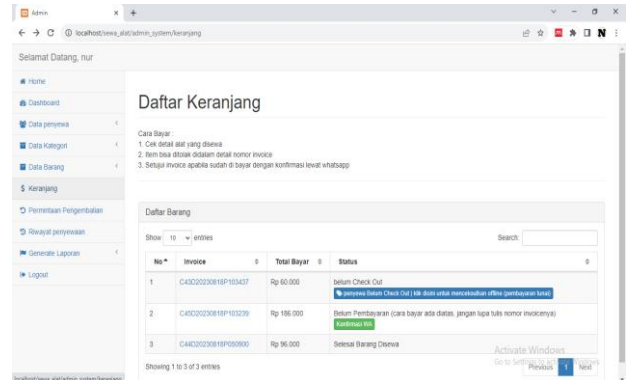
Admin
localhost/sewa_alat/admin_system/keranjang

Selamat Datang, nur

Home
Dashboard
Data penyewa
Data Kategori
Data Barang
$ Keranjang
Permintaan Pengembalian
Riwayat penyewaan
Generate Laporan
Logout

Daftar Keranjang

Cara Bayar :
1. Cek detail alat yang disewa
2. Item bisa ditolak didalam detail nomor invoice
3. Setujui invoice apabila sudah di bayar dengan konfirmasi lewat whatsapp

Daftar Barang

Show 10 entries

Search:

| No | Invoice | Total Bayar | Status |
|---|---|---|---|
| 1 | C43D20230818P103437 | Rp 60.000 | belum Check Out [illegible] |
| 2 | C43D20230818P103239 | Rp 186.000 | Belum Pembayaran (cara bayar ada diatas, jangan lupa tulis nomor invoicenya) Konfirmasi WA |
| 3 | C44D20230818P050900 | Rp 96.000 | Selesai Barang Disewa |

Showing 1 to 3 of 3 entries

Previous 1 Next

Activate Windows
Go to Settings to activate Windows.

localhost/sewa_alat/admin_system/keranjang